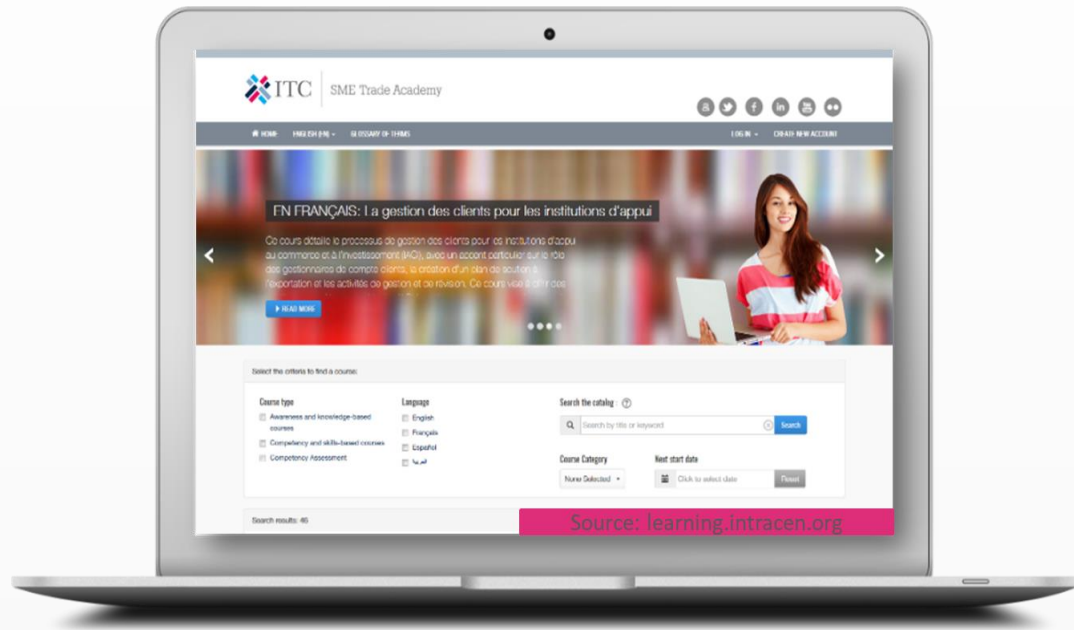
ITC | SME Trade Academy

HOME ENGLISH (EN) GLOSSARY OF TERMS LOGIN CREATE NEW ACCOUNT

EN FRANÇAIS: La gestion des clients pour les institutions d'appui

Ce cours détaille le processus de gestion des clients pour les institutions d'appui au commerce et à l'investissement (IACI), avec un accent particulier sur le rôle des gestionnaires de compte clients, la création d'un plan de soutien à l'exportation et les activités de gestion et de révision. Ce cours vise à offrir des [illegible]

READ MORE

Select the criteria to find a course:

Course type
Awareness and knowledge-based courses
Competency and skills-based courses
Competency Assessment

Language
English
Français
Español
العربية

Search the catalog ?
Search by title or keyword
Search

Course Category
None Selected

Next start date
Click to select date
Reset

Search results: 46

Source: learning.intracen.org